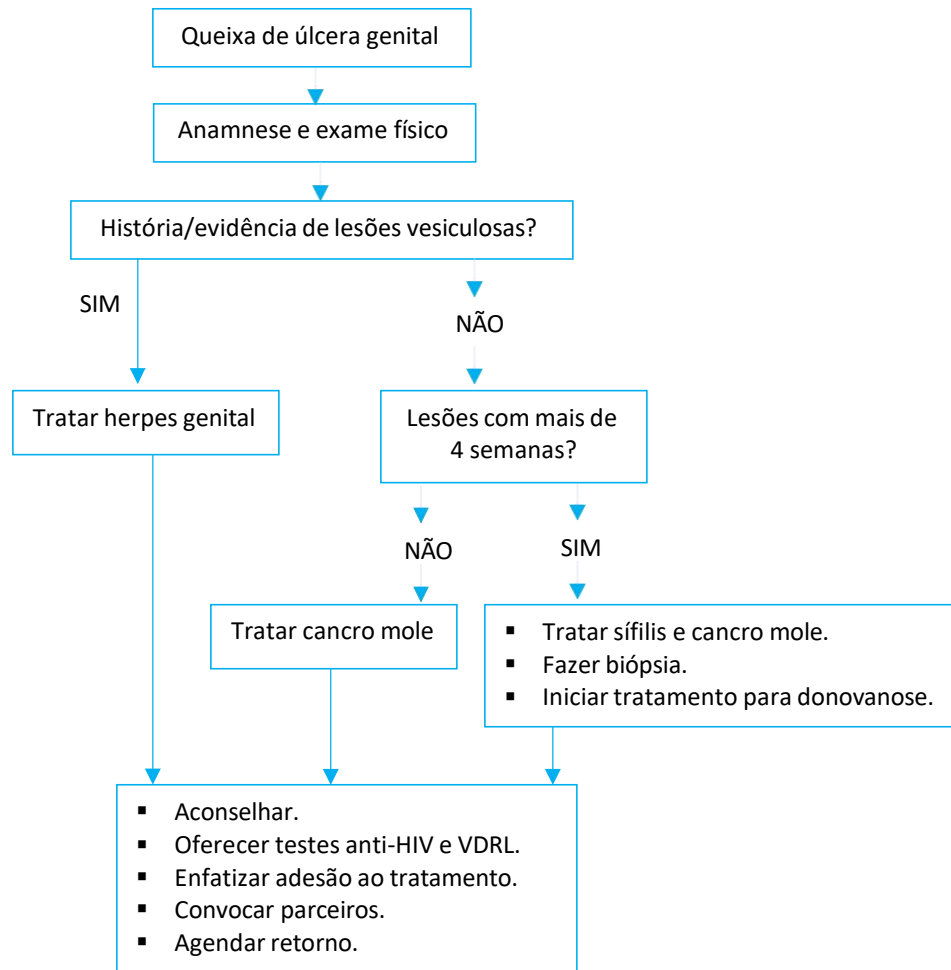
Queixa de úlcera genital

Anamnese e exame físico

História/evidência de lesões vesiculosas?

SIM

NÃO

Tratar herpes genital

Lesões com mais de 4 semanas?

NÃO

SIM

Tratar cancro mole

- Tratar sífilis e cancro mole.
- Fazer biópsia.
- Iniciar tratamento para donovanose.

- Aconselhar.
- Oferecer testes anti-HIV e VDRL.
- Enfatizar adesão ao tratamento.
- Convocar parceiros.
- Agendar retorno.